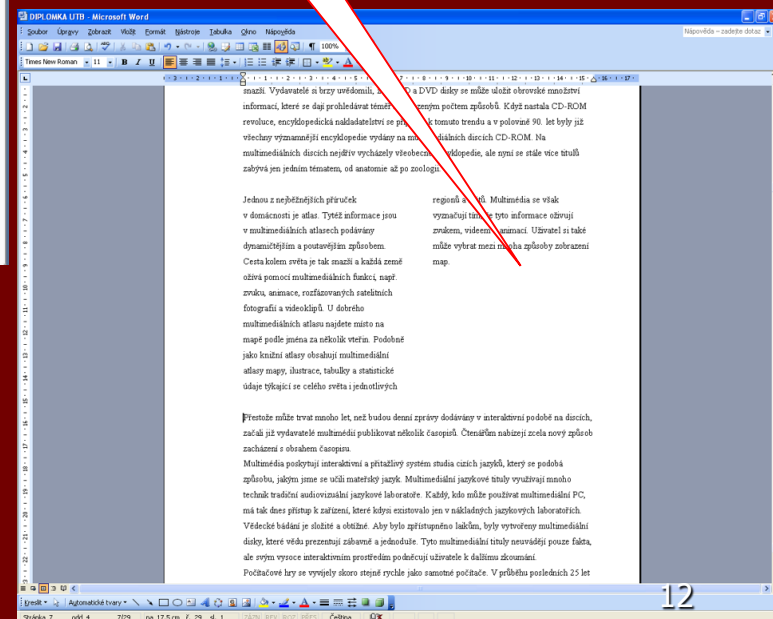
DIPLOMKA LITB - Microsoft Word

Soubor Úpravy Zobrazit Vložit Formát Nástroje Tabulka Okno Nápověda

Nápověda – zadejte dotaz

100%

Times New Roman 11 B I U

snaží. Vydavatelé si brzy uvědomili, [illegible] D a DVD disky se může uložit obrovské množství informací, které se dají prohledávat téměř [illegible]ezeným počtem způsobů. Když nastala CD-ROM revoluce, encyklopedická nakladatelství se př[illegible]k tomuto trendu a v polovině 90. let byly již všechny významnější encyklopedie vydány na m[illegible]ediálních discích CD-ROM. Na multimediálních discích nejdřív vycházely všeobecn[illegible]yklopedie, ale nyní se stále více titulů zabývá jen jedním tématem, od anatomie až po zoologii.

Jednou z nejběžnějších příruček v domácnosti je atlas. Tytéž informace jsou v multimediálních atlasech podávány dynamičtějším a poutavějším způsobem. Cesta kolem světa je tak snazší a každá země ožívá pomocí multimediálních funkcí, např. zvuku, animace, rozfázovaných satelitních fotografií a videoklipů. U dobrého multimediálního atlasu najdete místo na mapě podle jména za několik vteřin. Podobně jako knižní atlasy obsahují multimediální atlasy mapy, ilustrace, tabulky a statistické údaje týkající se celého světa i jednotlivých

regionů a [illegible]tů. Multimédia se však vyznačují tím, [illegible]e tyto informace oživují zvukem, videem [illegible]animací. Uživatel si také může vybrat mezi m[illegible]oha způsoby zobrazení map.

Přestože může trvat mnoho let, než budou denní zprávy dodávány v interaktivní podobě na discích, začali již vydavatelé multimédií publikovat několik časopisů. Čtenářům nabízejí zcela nový způsob zacházení s obrahem časopisu.
Multimédia poskytují interaktivní a přitažlivý systém studia cizích jazyků, který se podobá způsobu, jakým jsme se učili mateřský jazyk. Multimediální jazykové tituly využívají mnoho technik tradiční audiovizuální jazykové laboratoře. Každý, kdo může používat multimediální PC, má tak dnes přístup k zařízení, které kdysi existovalo jen v nákladných jazykových laboratořích. Vědecké bádání je složité a obtížné. Aby bylo zpřístupněno laikům, byly vytvořeny multimediální disky, které vědu prezentují zábavně a jednoduše. Tyto multimediální tituly neuvádějí pouze fakta, ale svým vysoce interaktivním prostředím podněcují uživatele k dalšímu zkoumání.
Počítačové hry se vyvíjely skoro stejně rychle jako samotné počítače. V průběhu posledních 25 let

Kreslit Automatické tvary

Stránka 7 odd. 4 7/29 na 17,5 cm ř. 29 sl. 1 ZÁZN REV ROZŠ PŘES Čeština

12